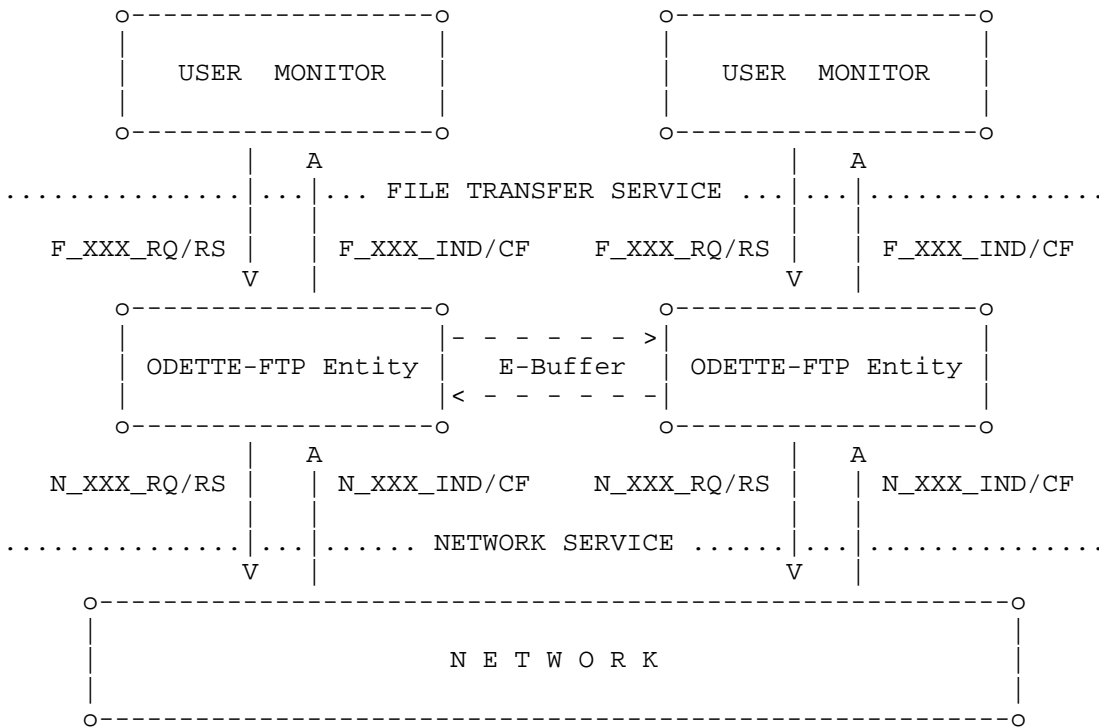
USER MONITOR

USER MONITOR

A

A

FILE TRANSFER SERVICE

F_XXX_RQ/RS

F_XXX_IND/CF

F_XXX_RQ/RS

F_XXX_IND/CF

V

V

ODETTE-FTP Entity

E-Buffer

ODETTE-FTP Entity

A

A

N_XXX_RQ/RS

N_XXX_IND/CF

N_XXX_RQ/RS

N_XXX_IND/CF

NETWORK SERVICE

V

V

N E T W O R K